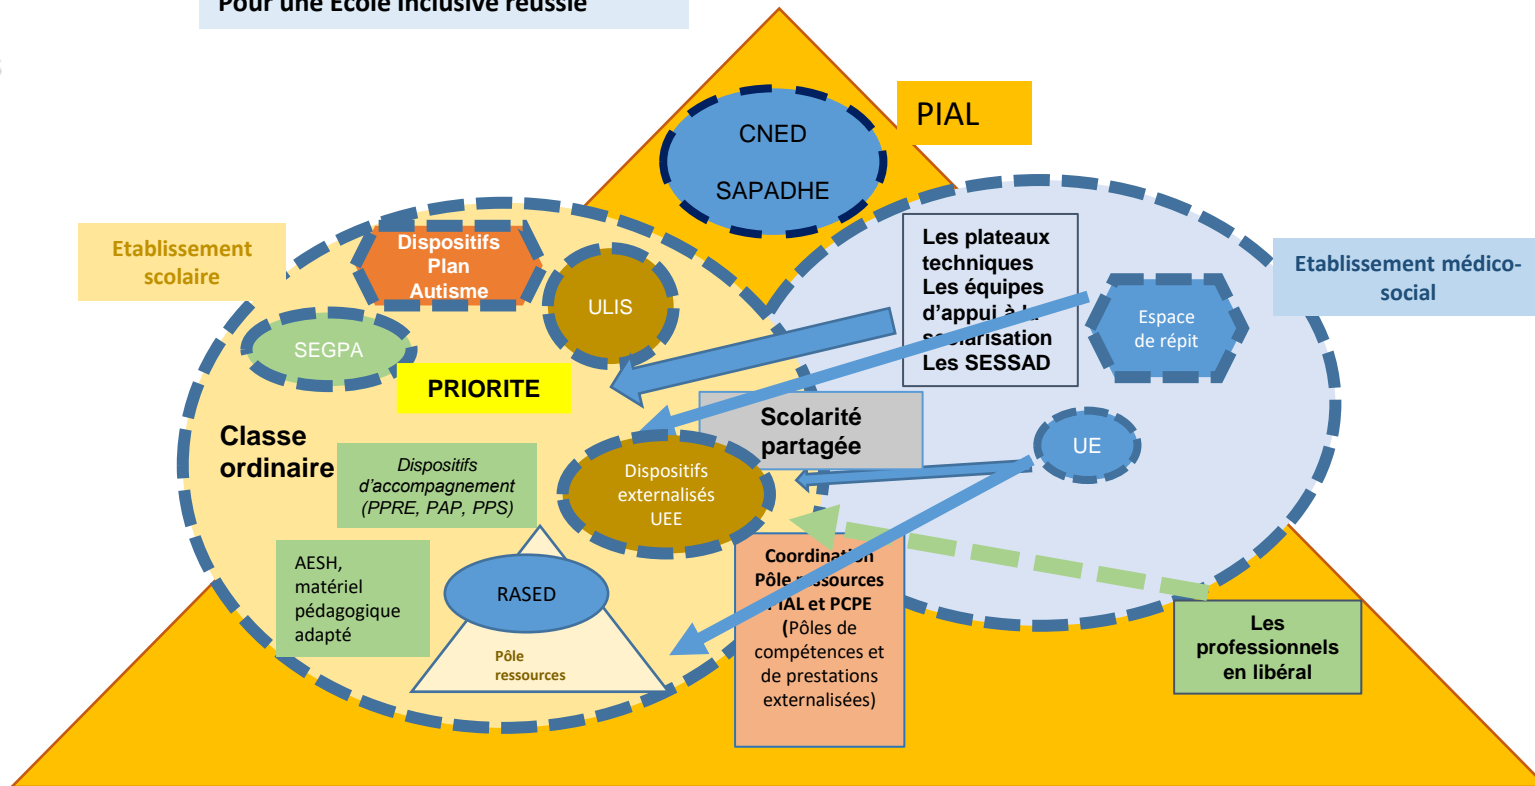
Pour une École inclusive réussie

PIAL

CNED

SAPADHE

Etablissement scolaire

Dispositifs Plan Autisme

ULIS

SEGPA

PRIORITE

Les plateaux techniques
Les équipes d'appui à la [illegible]arisation
Les SESSAD

Etablissement médico-social

Espace de répit

Classe ordinaire

Dispositifs d'accompagnement (PPRE, PAP, PPS)

Scolarité partagée

Dispositifs externalisés UEE

UE

AESH, matériel pédagogique adapté

RASED

Pôle ressources

Coordination Pôle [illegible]ssources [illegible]IAL et PCPE (Pôles de compétences et de prestations externalisées)

Les professionnels en libéral